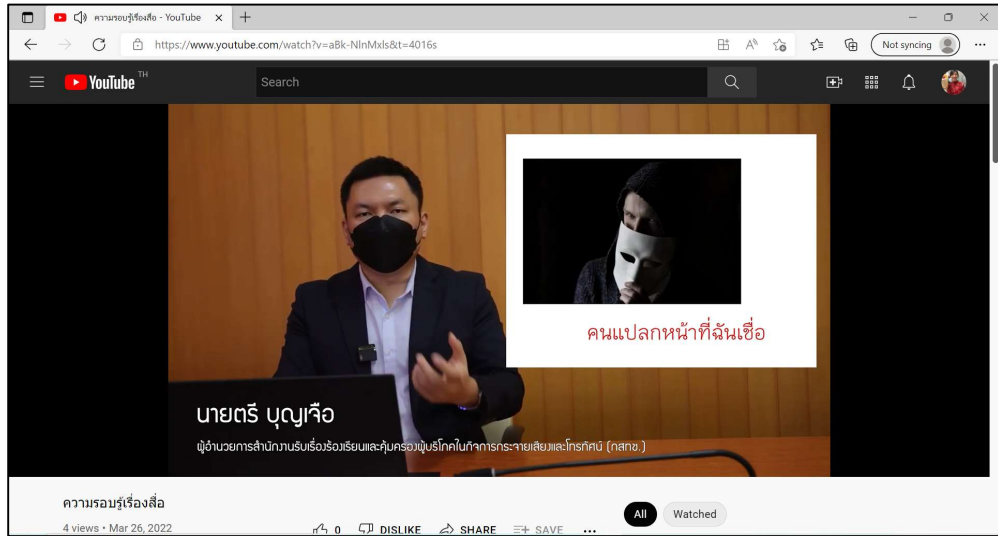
ความรอบรู้เรื่องสื่อ - YouTube ×

https://www.youtube.com/watch?v=aBk-NlnMxls&t=4016s

Not syncing

YouTube TH

Search

คนแปลกหน้าที่ฉันเชื่อ

นายตรี บุญเจือ

ผู้อำนวยการสำนักงานรับเรื่องร้องเรียนและคุ้มครองผู้บริโภคในกิจการกระจายเสียงและโทรทัศน์ (กสทช.)

ความรอบรู้เรื่องสื่อ

4 views • Mar 26, 2022

0 DISLIKE SHARE SAVE ...

All Watched